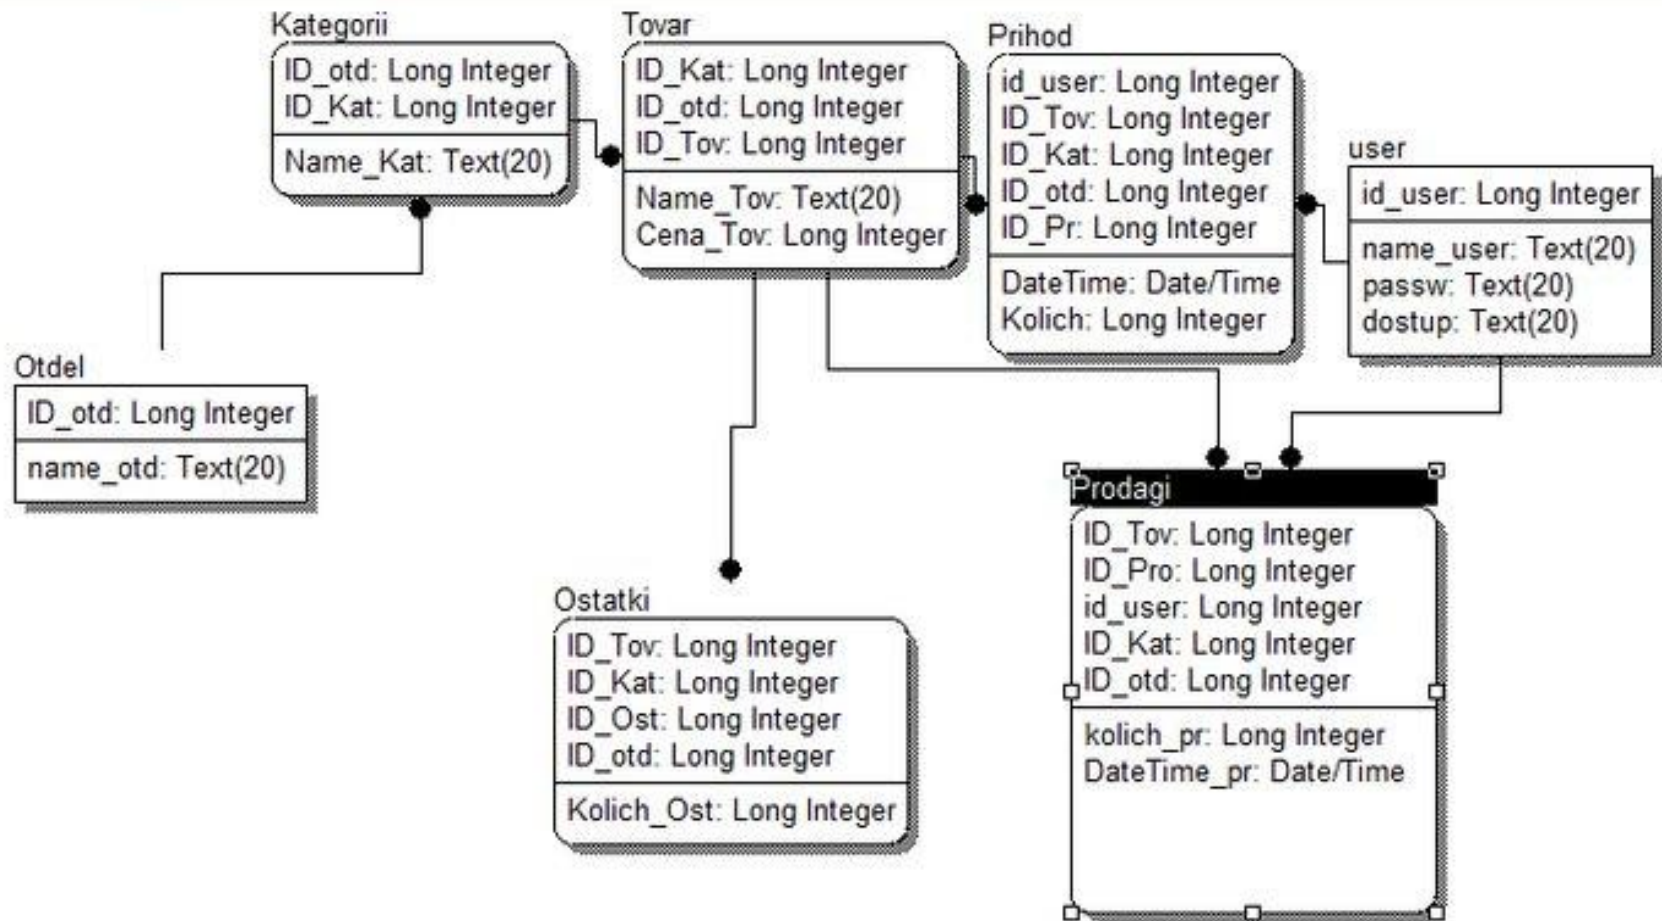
Kategorii
ID_otd: Long Integer
ID_Kat: Long Integer
Name_Kat: Text(20)

Tovar
ID_Kat: Long Integer
ID_otd: Long Integer
ID_Tov: Long Integer
Name_Tov: Text(20)
Cena_Tov: Long Integer

Prihod
id_user: Long Integer
ID_Tov: Long Integer
ID_Kat: Long Integer
ID_otd: Long Integer
ID_Pr: Long Integer
DateTime: Date/Time
Kolich: Long Integer

user
id_user: Long Integer
name_user: Text(20)
passw: Text(20)
dostup: Text(20)

Otdel
ID_otd: Long Integer
name_otd: Text(20)

Prodagi
ID_Tov: Long Integer
ID_Pro: Long Integer
id_user: Long Integer
ID_Kat: Long Integer
ID_otd: Long Integer
kolich_pr: Long Integer
DateTime_pr: Date/Time

Ostatki
ID_Tov: Long Integer
ID_Kat: Long Integer
ID_Ost: Long Integer
ID_otd: Long Integer
Kolich_Ost: Long Integer